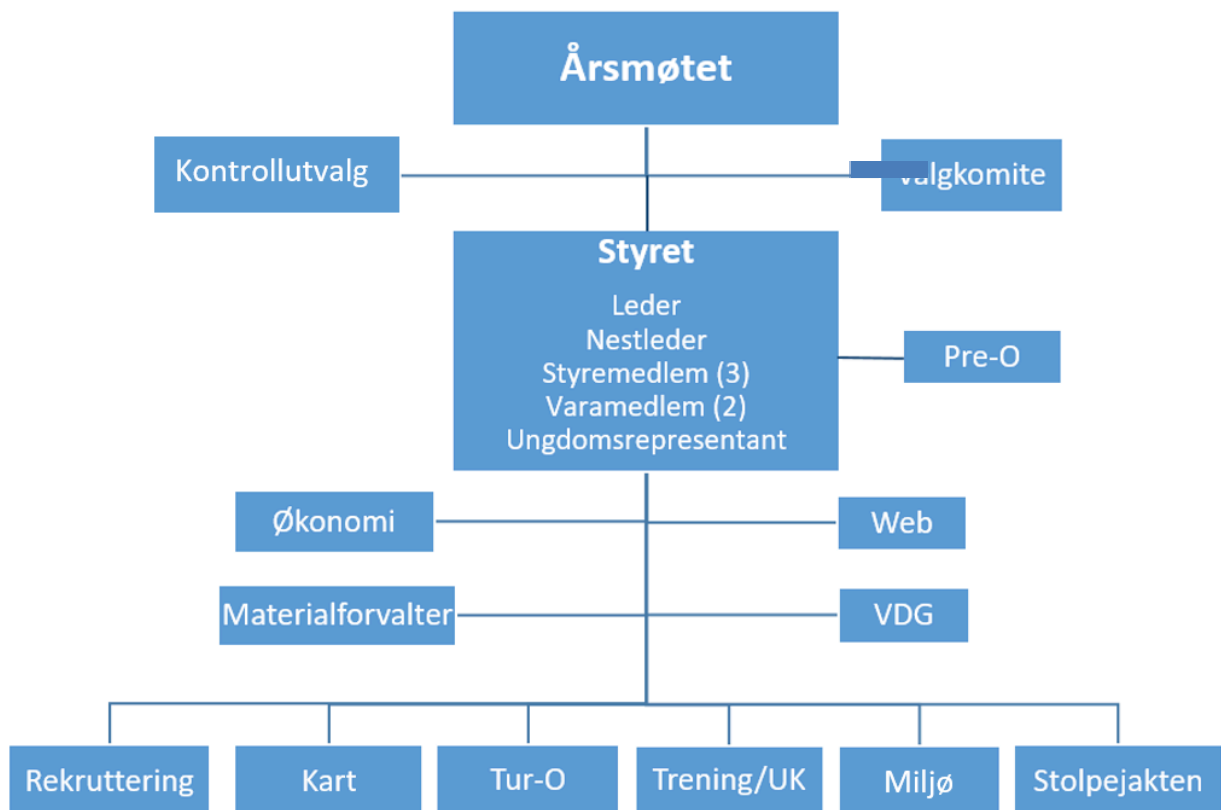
Årsmøtet

Kontrollutvalg

Valgkomite

Styret

Leder
Nestleder
Styremedlem (3)
Varamedlem (2)
Ungdomsrepresentant

Pre-O

Økonomi

Web

Materialforvalter

VDG

Rekruttering

Kart

Tur-O

Trening/UK

Miljø

Stolpejakten